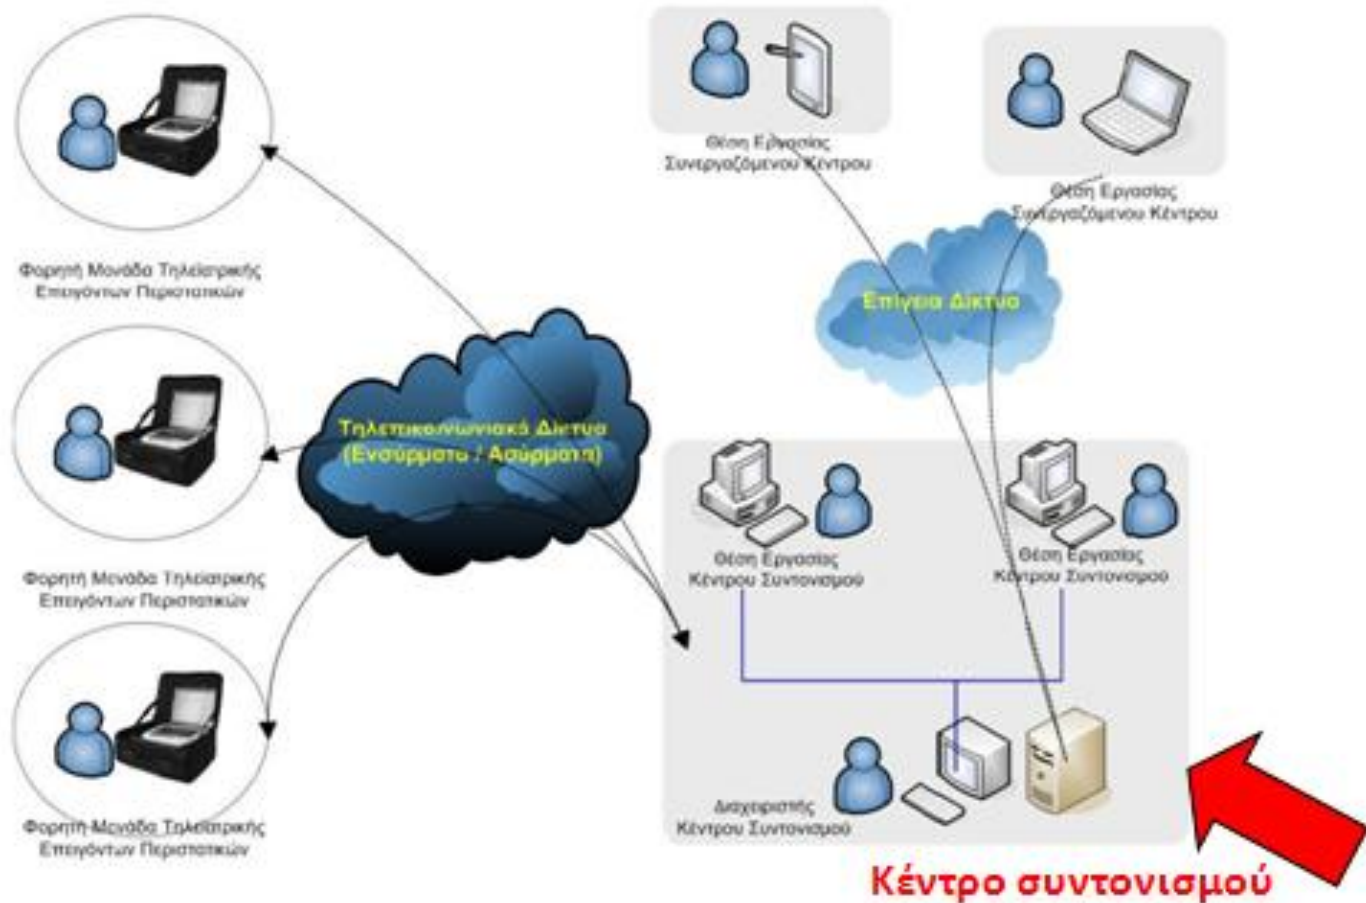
Θέση Εργασίας Συνεργαζόμενου Κέντρου

Θέση Εργασίας Συνεργαζόμενου Κέντρου

Φορητή Μονάδα Τηλεϊατρικής Επειγόντων Περιστατικών

Επίγεια Δίκτυα

Τηλεπικοινωνιακά Δίκτυα (Ενσύρματα / Ασύρματα)

Φορητή Μονάδα Τηλεϊατρικής Επειγόντων Περιστατικών

Θέση Εργασίας Κέντρου Συντονισμού

Θέση Εργασίας Κέντρου Συντονισμού

Φορητή Μονάδα Τηλεϊατρικής Επειγόντων Περιστατικών

Διαχειριστής Κέντρου Συντονισμού

Κέντρο συντονισμού